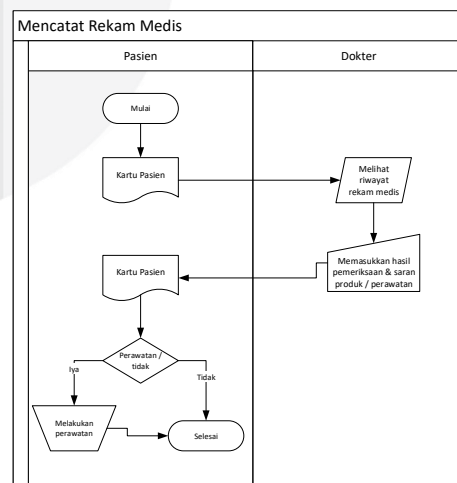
Mencatat Rekam Medis

Pasien

Dokter

Mulai

Kartu Pasien

Melihat riwayat rekam medis

Memasukkan hasil pemeriksaan & saran produk / perawatan

Kartu Pasien

Perawatan / tidak

Iya

Tidak

Melakukan perawatan

Selesai